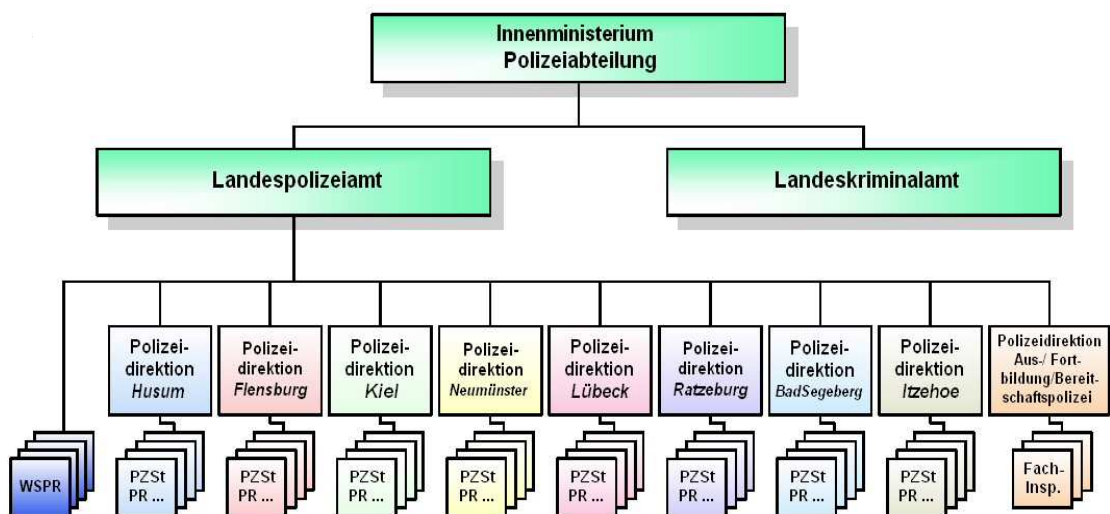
Innenministerium
Polizeiabteilung

Landespolizeiamt

Landeskriminalamt

WSPR

Polizeidirektion
Husum

PZSt
PR ...

Polizeidirektion
Flensburg

PZSt
PR ...

Polizeidirektion
Kiel

PZSt
PR ...

Polizeidirektion
Neumünster

PZSt
PR ...

Polizeidirektion
Lübeck

PZSt
PR ...

Polizeidirektion
Ratzeburg

PZSt
PR ...

Polizeidirektion
BadSegeberg

PZSt
PR ...

Polizeidirektion
Itzehoe

PZSt
PR ...

Polizeidirektion
Aus-/ Fortbildung/Bereitschaftspolizei

Fach-
Insp.